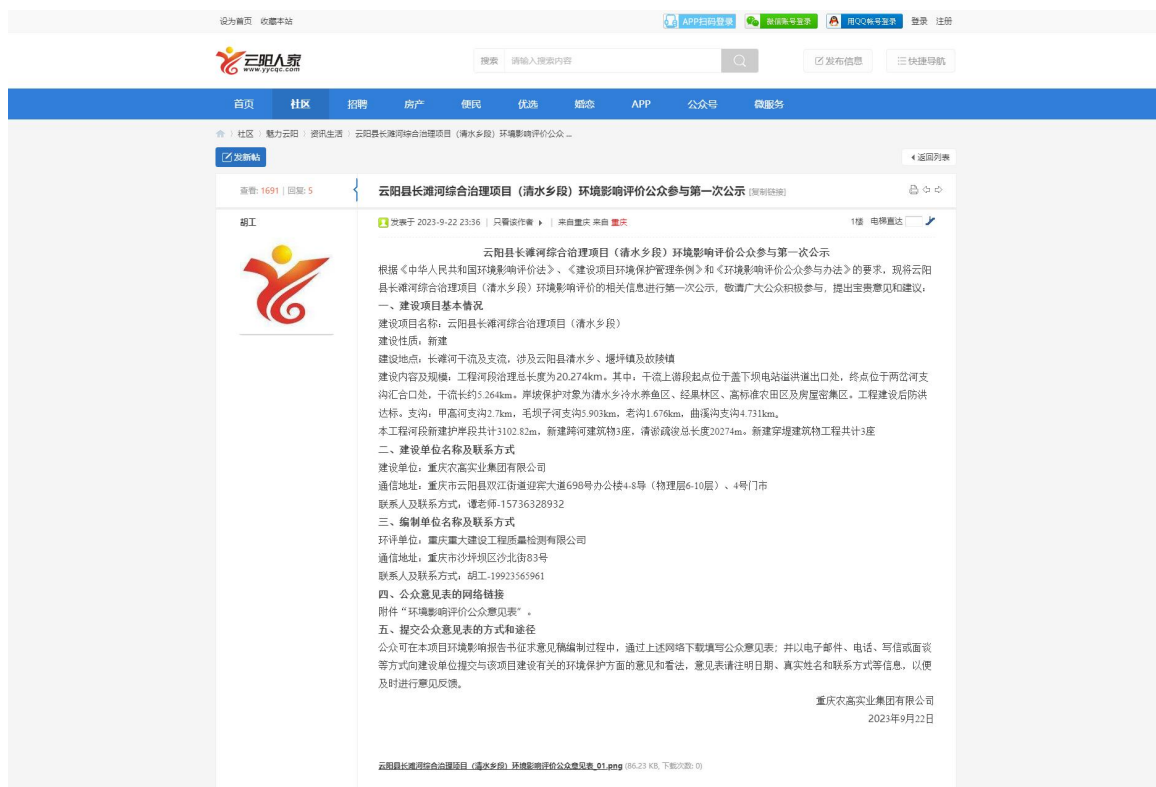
设为首页 收藏本站

APP扫码登录 微信帐号登录 用QQ帐号登录 登录 注册

云阳人家 www.yycqc.com

搜索 请输入搜索内容

发布信息 快捷导航

首页 社区 招聘 房产 便民 优选 婚恋 APP 公众号 微服务

社区 › 魅力云阳 › 资讯生活 › 云阳县长滩河综合治理项目（清水乡段）环境影响评价公众 ...

发新帖

返回列表

查看: 1691 | 回复: 5

云阳县长滩河综合治理项目（清水乡段）环境影响评价公众参与第一次公示 [复制链接]

胡工

发表于 2023-9-22 23:36 | 只看该作者 | 来自重庆 来自 重庆

1楼 电梯直达

云阳县长滩河综合治理项目（清水乡段）环境影响评价公众参与第一次公示

根据《中华人民共和国环境影响评价法》、《建设项目环境保护管理条例》和《环境影响评价公众参与办法》的要求，现将云阳县长滩河综合治理项目（清水乡段）环境影响评价的相关信息进行第一次公示，敬请广大公众积极参与，提出宝贵意见和建议：

一、建设项目基本情况

建设项目名称：云阳县长滩河综合治理项目（清水乡段）

建设性质：新建

建设地点：长滩河干流及支流，涉及云阳县清水乡、堰坪镇及故陵镇

建设内容及规模，工程河段治理总长度为20.274km。其中：干流上游段起点位于盖下坝电站溢洪道出口处，终点位于两岔河支沟汇合口处，干流长约5.264km。岸坡保护对象为清水乡冷水养鱼区、经果林区、高标准农田区及房屋密集区。工程建设后防洪达标。支沟，甲高河支沟2.7km，毛坝子河支沟5.903km，老沟1.676km，曲溪沟支沟4.731km。

本工程河段新建护岸段共计3102.82m，新建跨河建筑物3座，清淤疏浚总长度20274m。新建穿堤建筑物工程共计3座

二、建设单位名称及联系方式

建设单位：重庆农高实业集团有限公司

通信地址：重庆市云阳县双江街道迎宾大道698号办公楼4-8号（物理层6-10层）、4号门市

联系人及联系方式：谭老师-15736328932

三、编制单位名称及联系方式

环评单位：重庆重大建设工程质量检测有限公司

通信地址：重庆市沙坪坝区沙北街83号

联系人及联系方式：胡工-19923565961

四、公众意见表的网络链接

附件“环境影响评价公众意见表”。

五、提交公众意见表的方式和途径

公众可在本项目环境影响报告书征求意见稿编制过程中，通过上述网络下载填写公众意见表；并以电子邮件、电话、写信或面谈等方式向建设单位提交与该项目建设有关的环境保护方面的意见和看法，意见表请注明日期、真实姓名和联系方式等信息，以便及时进行意见反馈。

重庆农高实业集团有限公司

2023年9月22日

云阳县长滩河综合治理项目（清水乡段）环境影响评价公众意见表_01.png (86.23 KB, 下载次数: 0)